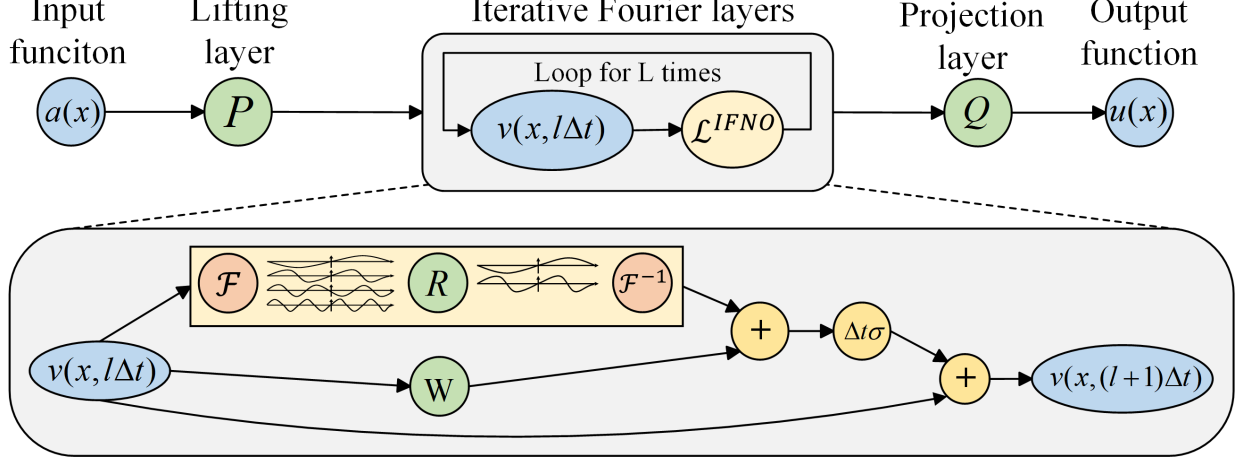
Input funciton

Lifting layer

Iterative Fourier layers

Projection layer

Output function

Loop for L times

$a(x)$

$P$

$v(x, l\Delta t)$

$\mathcal{L}^{IFNO}$

$Q$

$u(x)$

$\mathcal{F}$

$R$

$\mathcal{F}^{-1}$

$v(x, l\Delta t)$

W

+

$\Delta t \sigma$

+

$v(x, (l+1)\Delta t)$